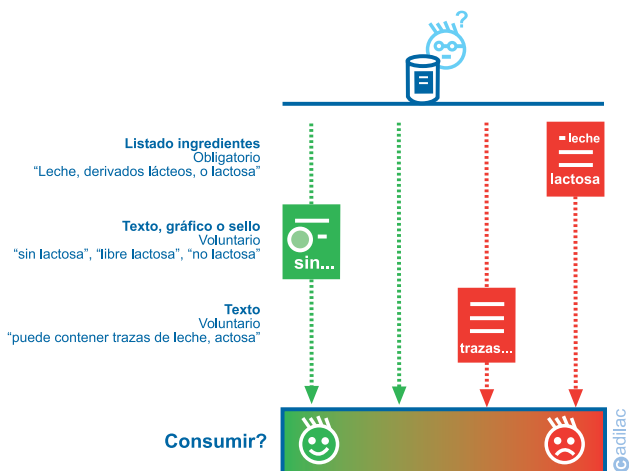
?

Listado ingredientes
Obligatorio
"Leche, derivados lácteos, o lactosa"

leche
lactosa

Texto, gráfico o sello
Voluntario
"sin lactosa", "libre lactosa", "no lactosa"

sin...

Texto
Voluntario
"puede contener trazas de leche, actosa"

trazas...

Consumir?

adilac